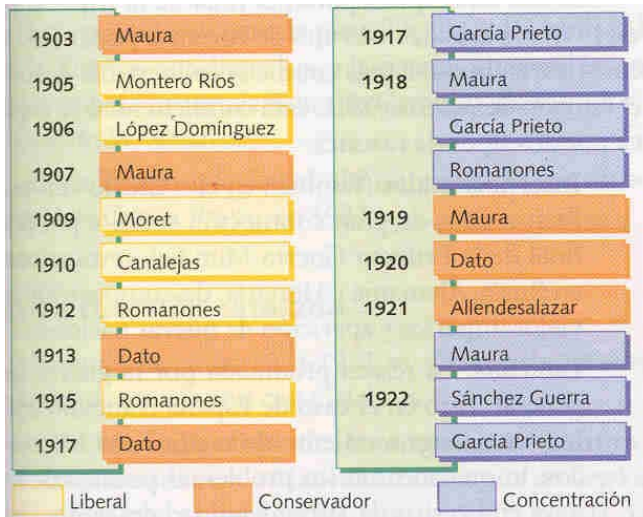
| | |
|---|---|
| 1903 | Maura |
| 1905 | Montero Ríos |
| 1906 | López Domínguez |
| 1907 | Maura |
| 1909 | Moret |
| 1910 | Canalejas |
| 1912 | Romanones |
| 1913 | Dato |
| 1915 | Romanones |
| 1917 | Dato |

| | |
|---|---|
| 1917 | García Prieto |
| 1918 | Maura |
| | García Prieto |
| | Romanones |
| 1919 | Maura |
| 1920 | Dato |
| 1921 | Allendesalazar |
| | Maura |
| 1922 | Sánchez Guerra |
| | García Prieto |

Liberal Conservador Concentración